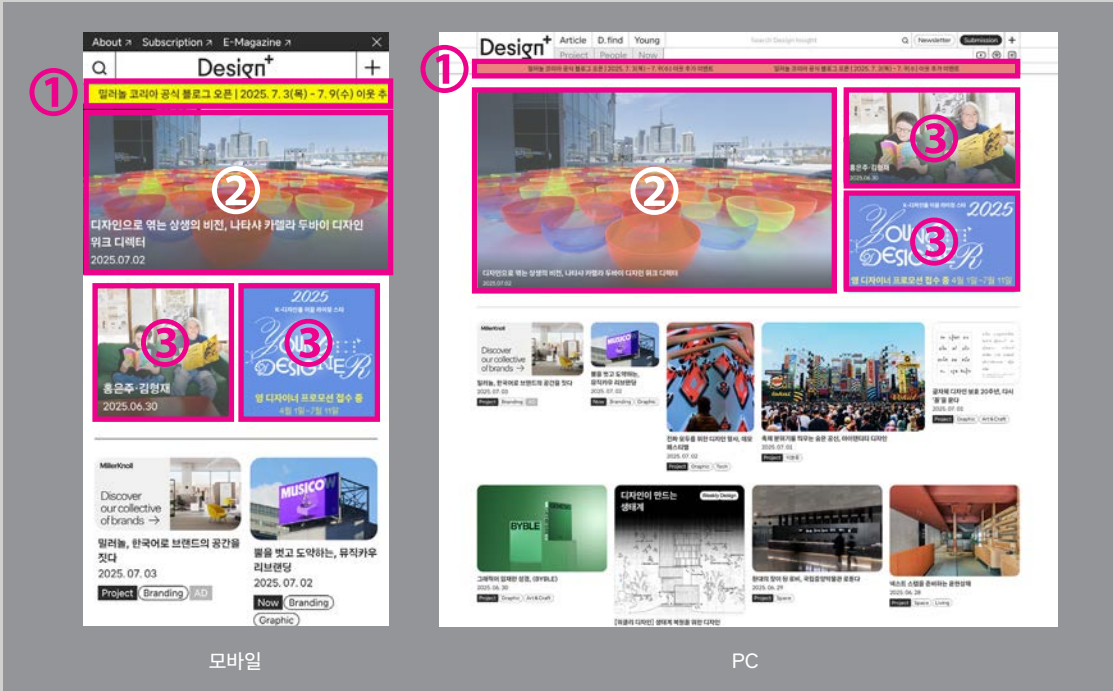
About ↗ Subscription ↗ E-Magazine ↗ ✕

Design+ +

①

밀러놀 코리아 공식 블로그 오픈 | 2025. 7. 3(목) - 7. 9(수) 이웃 추

②

디자인으로 엮는 상생의 비전, 나타사 카텔라 두바이 디자인 위크 디렉터

2025.07.02

③

홍은주·김형재

2025.06.30

③

2025

K-디자인을 이끌 라이징 스타

YOUNG DESIGNER

영 디자이너 프로모션 접수 중

4월 1일-7월 11일

MillerKnoll

Discover our collective of brands →

밀러놀, 한국어로 브랜드의 공간을 짓다

2025. 07. 03

Project Branding AD

MUSICOW

불을 벗고 도약하는, 뮤직카우 리브랜딩

2025. 07. 02

Now Branding Graphic

모바일

Design+ Article D.find Young Project People Now

Search Design Insight

Newsletter Submission +

①

밀러놀 코리아 공식 블로그 오픈 | 2025. 7. 3(목) - 7. 9(수) 이웃 추가 이벤트

밀러놀 코리아 공식 블로그 오픈 | 2025. 7. 3(목) - 7. 9(수) 이웃 추가 이벤트

②

디자인으로 엮는 상생의 비전, 나타사 카텔라 두바이 디자인 위크 디렉터

2025.07.02

③

홍은주·김형재

2025.06.30

③

K-디자인을 이끌 라이징 스타

2025

YOUNG DESIGNER

영 디자이너 프로모션 접수 중 4월 1일-7월 11일

MillerKnoll

Discover our collective of brands →

밀러놀, 한국어로 브랜드의 공간을 짓다

2025.07.03

Project Branding AD

MUSICOW

불을 벗고 도약하는, 뮤직카우 리브랜딩

2025.07.02

Now Branding Graphic

전통 요소를 위한 디자인 명사, 애오 페스티벌

2025.07.02

Project Graphic Tool

축제 분위기를 띄우는 숨은 공신, 아이덴티티 디자인

2025.07.01

Project 이슈

글자체 디자인 보호 20주년, 다시 '봄'을 묻다

2025.07.02

Project Graphic Art&Craft

BYBLE

그래픽의 집짜한 성장, (BYBLE)

2025.06.30

Project Graphic Art&Craft

디자인이 만드는 생태계

Weekly Design

[위클리 디자인] 생태계 복원을 위한 디자인

현대의 장이 된 로비, 국립중앙박물관 로비

2025.06.29

Project Space

넥스트 스탭을 준비하는 공간설계

2025.06.28

Project Space Living

PC